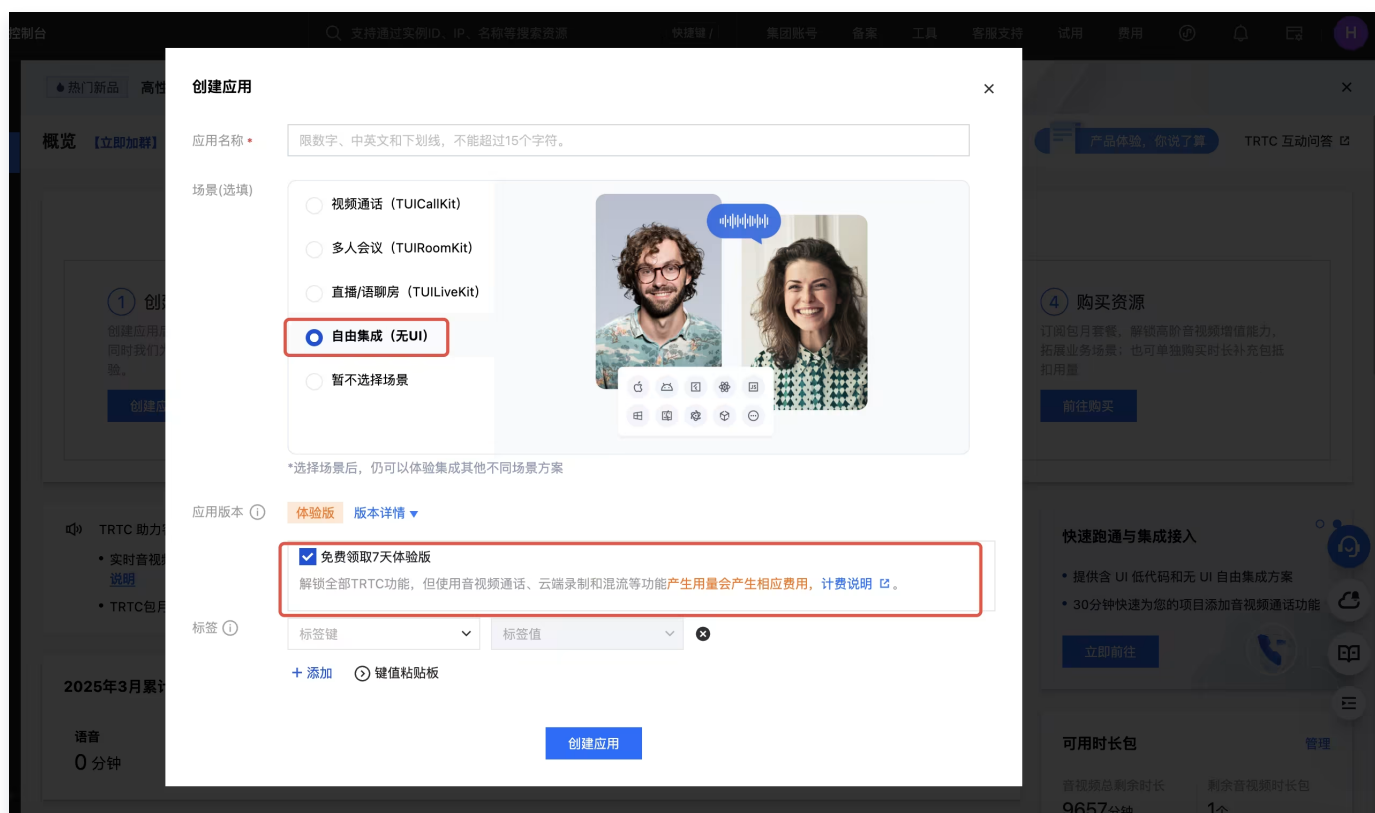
控制台 支持通过实例ID、IP、名称等搜索资源 快速键 / 集团账号 备案 工具 客服支持 试用 费用 H

热门新品 高性

概览 【立即加群】

产品体验，你说了算 TRTC 互动问答

1 创

创建应用
同时我们
验。

创建应

4 购买资源

订阅包月套餐，解锁高阶音视频增值能力，拓展业务场景；也可单独购买实时长补充包抵扣用量

前往购买

TRTC 助力

• 实时音视
说明

• TRTC包月

快速跑通与集成接入

• 提供含 UI 低代码和无 UI 自由集成方案

• 30分钟快速为您的项目添加音视频通话功能

立即前往

2025年3月累计

语音
0 分钟

可用时长包 管理

音视频总剩余时长 剩余音视频时长包
9657分钟 1个

创建应用

应用名称 *
限数字、中英文和下划线，不能超过15个字符。

场景(选填)
视频通话（TUICallKit）
多人会议（TUIRoomKit）
直播/语聊房（TUILiveKit）
自由集成（无UI）
暂不选择场景

*选择场景后，仍可以体验集成其他不同场景方案

应用版本
体验版 版本详情

免费领取7天体验版
解锁全部TRTC功能，但使用音视频通话、云端录制和混流等功能产生用量会产生相应费用，计费说明。

标签
标签键 标签值

+ 添加 键值粘贴板

创建应用